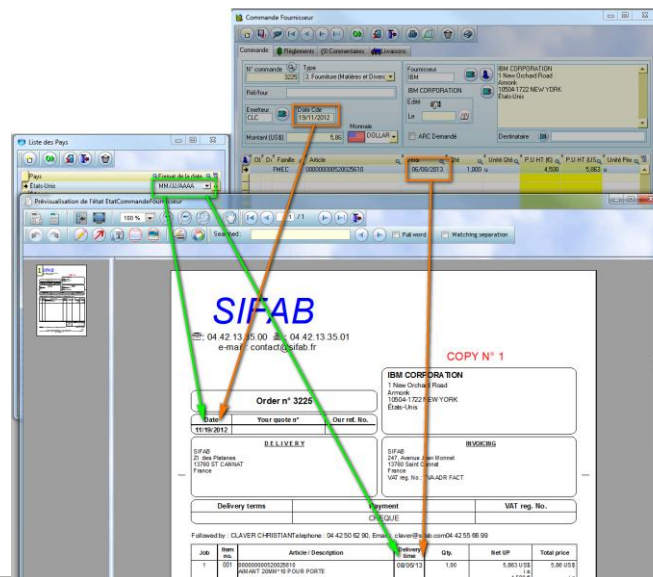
Commande Fournisseur

Commande | Règlements | Commentaires | Livraisons

N° commande 3225
Type 2. Fourniture (Matières et Divers)
Réf/four
Emetteur CLC
Date Cde 19/11/2012
Monnaie DOLLAR
Montant (US$) 5,86
Fournisseur IBM
IBM CORPORATION
Edité
Le
ARC Demandé
IBM CORPORATION
1 New Orchard Road
Armonk
10504-1722 NEW YORK
Etats-Unis
Destinataire IBI

Famille | Article | Délai | Qté | Unité Qté | P.U HT (€) | P.U HT (US) | Unité Prix
FMEC 00000000520025610 06/06/2013 1,000 u 4,508 5,863 u

Liste des Pays
Pays | Format de la date
Etats-Unis | MM/JJ/AAAA

Prévisualisation de l'état EtatCommandeFournisseur
100 % 1 /1
Search text: Full word Watching separation

SIFAB
04.42.13.35.00 04.42.13.35.01
e-mail: contact@sifab.fr

COPY N° 1

Order n° 3225
IBM CORPORATION
1 New Orchard Road
Armonk
10504-1722 NEW YORK
États-Unis

| Date | Your quote n° | Our ref. No. |
|---|---|---|
| 11/19/2012 | | |

DELIVERY
SIFAB
21 des Platanes
13760 ST CANNAT
France

INVOICING
SIFAB
247, Avenue Jean Monnet
13760 Saint Cannat
France
VAT reg. No. : NA ADR FACT

| Delivery terms | Payment | VAT reg. No. |
|---|---|---|
| | CHEQUE | |

Followed by : CLAVER CHRISTIANTelephone : 04 42 50 62 90, Email : claver@sifab.com04 42 55 66 99

| Job | Item no. | Article / Description | Delivery time | Qty. | Net UP | Total price |
|---|---|---|---|---|---|---|
| 1 | 001 | 00000000520025610 AMAXIT 20MM*18 POUR PORTE | 06/06/13 | 1,00 | 5,863 US$ | 5,86 US$ |